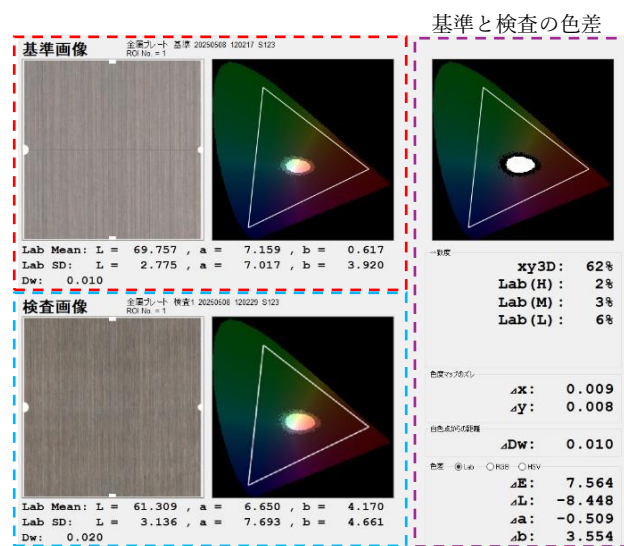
基準と検査の色差

基準画像
金属プレート 基準 20250508 120217 S123
ROI No. = 1

Lab Mean: L = 69.757 , a = 7.159 , b = 0.617
Lab SD: L = 2.775 , a = 7.017 , b = 3.920
Dw: 0.010

検査画像
金属プレート 検査1 20250508 120229 S123
ROI No. = 1

Lab Mean: L = 61.309 , a = 6.650 , b = 4.170
Lab SD: L = 3.136 , a = 7.693 , b = 4.661
Dw: 0.020

一致度
xy3D: 62%
Lab(H): 2%
Lab(M): 3%
Lab(L): 6%

色度マップのズレ
⊿x: 0.009
⊿y: 0.008

白色点からの距離
⊿Dw: 0.010

色差 Lab RGB HSV
⊿E: 7.564
⊿L: -8.448
⊿a: -0.509
⊿b: 3.554